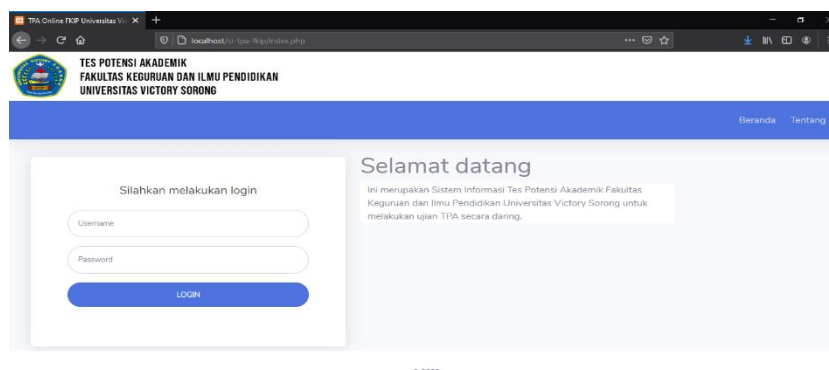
TPA Online FKIP Universitas Vi
localhost/si-tpa-fkip/index.php

TES POTENSI AKADEMIK
FAKULTAS KEGURUAN DAN ILMU PENDIDIKAN
UNIVERSITAS VICTORY SORONG

Beranda Tentang

Silahkan melakukan login

Username

Password

LOGIN

Selamat datang

Ini merupakan Sistem Informasi Tes Potensi Akademik Fakultas Keguruan dan Ilmu Pendidikan Universitas Victory Sorong untuk melakukan ujian TPA secara daring.

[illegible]